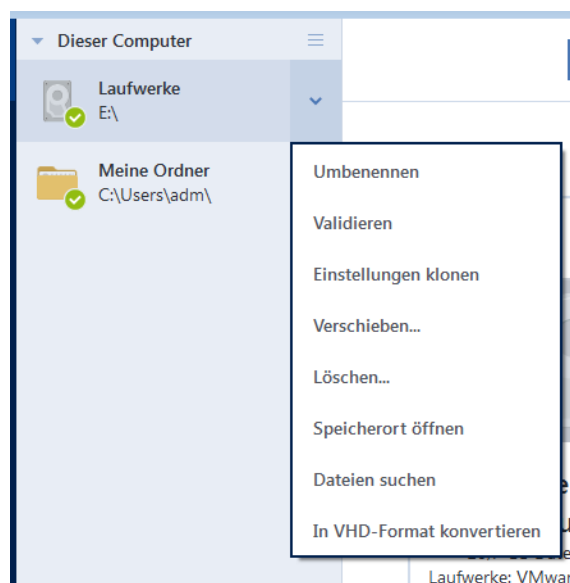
Dieser Computer

Laufwerke
E:\

Meine Ordner
C:\Users\adm\

Umbenennen
Validieren
Einstellungen klonen
Verschieben...
Löschen...
Speicherort öffnen
Dateien suchen
In VHD-Format konvertieren

Laufwerke: VMwa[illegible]